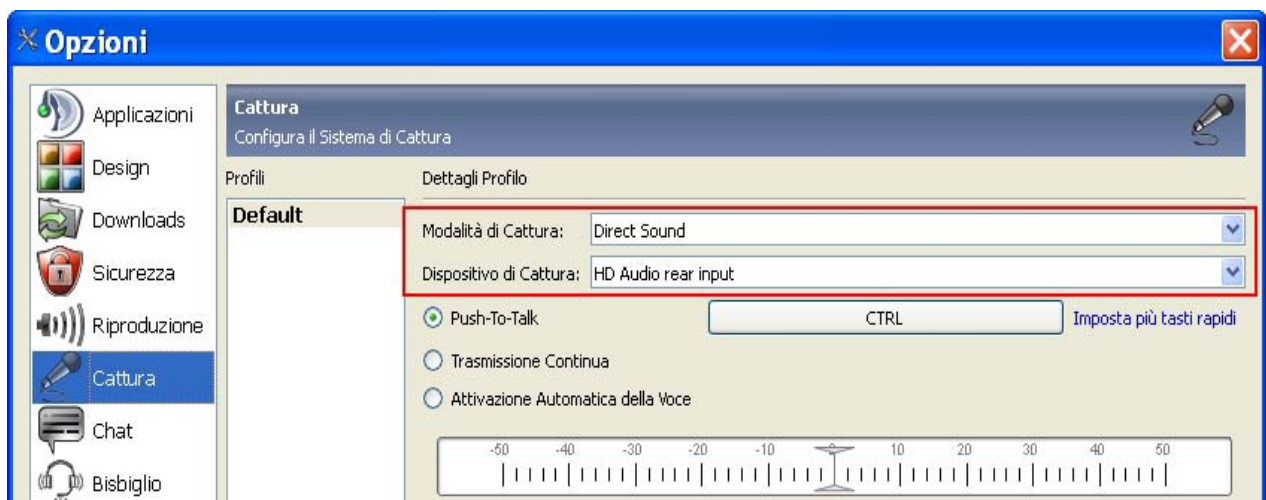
Opzioni

Applicazioni
Design
Downloads
Sicurezza
Riproduzione
Cattura
Chat
Bisbiglio

Cattura
Configura il Sistema di Cattura

Profili
Default

Dettagli Profilo
Modalità di Cattura: Direct Sound
Dispositivo di Cattura: HD Audio rear input

Push-To-Talk
CTRL
Imposta più tasti rapidi
Trasmissione Continua
Attivazione Automatica della Voce

-50 -40 -30 -20 -10 10 20 30 40 50